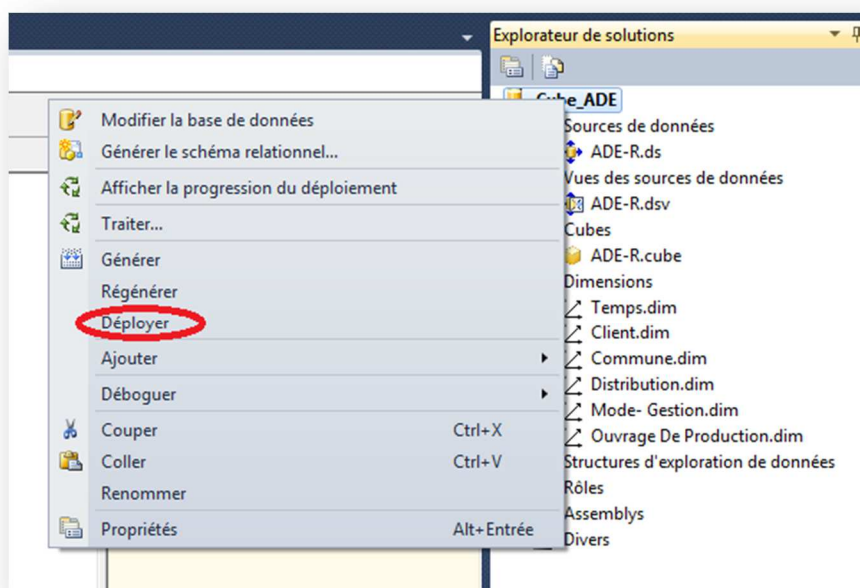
Modifier la base de données
Générer le schéma relationnel...
Afficher la progression du déploiement
Traiter...
Générer
Régénérer
Déployer
Ajouter
Déboguer
Couper Ctrl+X
Coller Ctrl+V
Renommer
Propriétés Alt+Entrée

Explorateur de solutions
Cube_ADE
Sources de données
ADE-R.ds
Vues des sources de données
ADE-R.dsv
Cubes
ADE-R.cube
Dimensions
Temps.dim
Client.dim
Commune.dim
Distribution.dim
Mode- Gestion.dim
Ouvrage De Production.dim
Structures d'exploration de données
Rôles
Assemblys
Divers